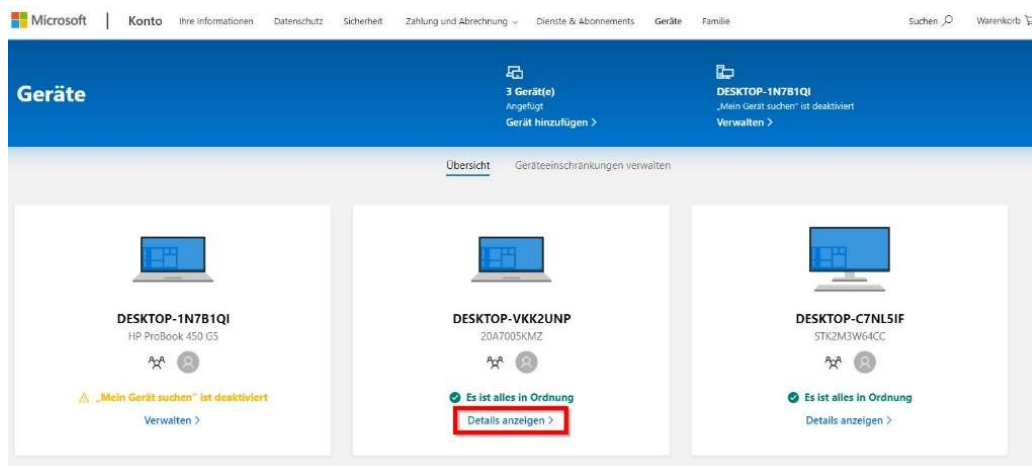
Microsoft | Konto Ihre Informationen Datenschutz Sicherheit Zahlung und Abrechnung Dienste & Abonnements Geräte Familie Suchen Warenkorb

Geräte

3 Gerät(e)
Angefügt
Gerät hinzufügen >

DESKTOP-1N7B1QI
„Mein Gerät suchen" ist deaktiviert
Verwalten >

Übersicht Geräteeinschränkungen verwalten

DESKTOP-1N7B1QI
HP ProBook 450 G5
„Mein Gerät suchen" ist deaktiviert
Verwalten >

DESKTOP-VKK2UNP
20A7005KMZ
Es ist alles in Ordnung
Details anzeigen >

DESKTOP-C7NL5IF
STK2M3W64CC
Es ist alles in Ordnung
Details anzeigen >